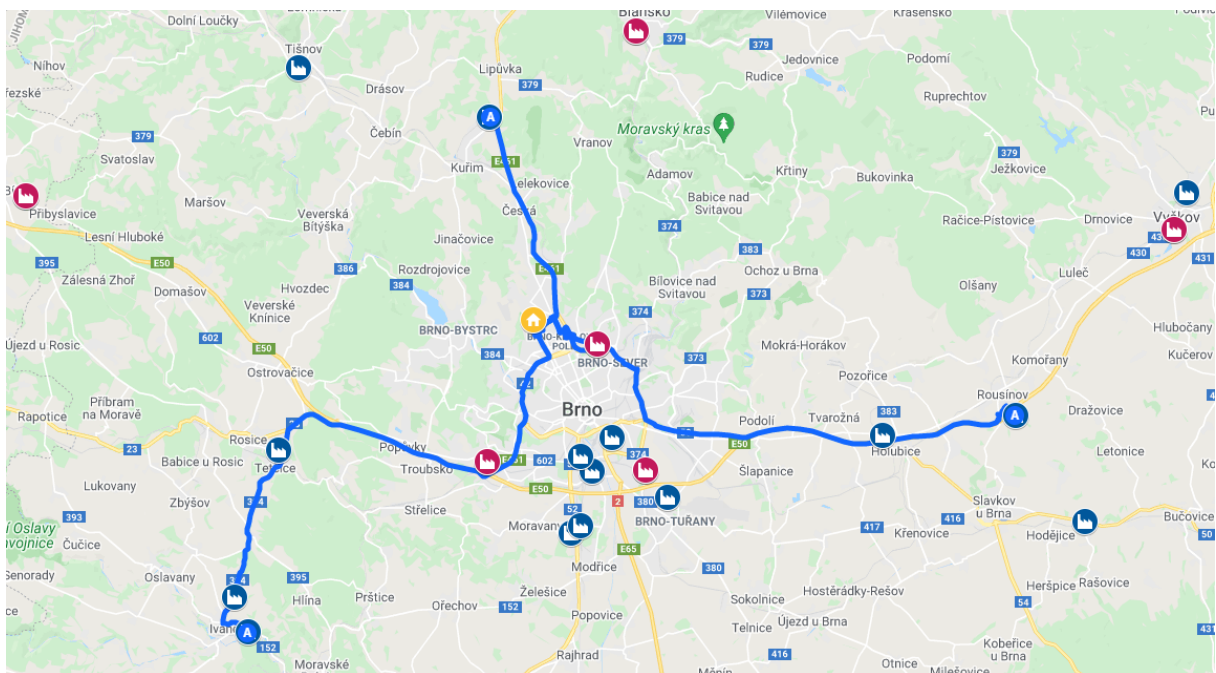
Dolní Loučky
Blansko
Vilémovice
Krasensko
Tišnov
379
379
Jedovnice
Podomí
Nihov
Lipůvka
Rudice
Ruprechtov
řezské
Drásov
379
Moravský kras
Čebín
A
379
Kuřim
Vranov
Ježkovice
Svatoslav
E461
Adamov
Křtiny
Bukovinka
Jelekovice
Přibyslavice
Maršov
Veverská Bítýška
Česká
Babice nad Svitavou
Račice-Pístovice
Drnovice
Vyškov
Lesní Hluboké
Jinačovice
374
43
395
Zálesná Zhoř
E50
386
Rozdrojovice
E461
383
430
431
Ochoz u Brna
Luleč
Hvozdec
Bílovice nad Svitavou
Domašov
384
373
Olšany
Veverské Knínice
BRNO-BYSTRC
374
Hlubočany
602
BRNO-SEVER
Újezd u Rosic
384
373
Kučerov
E50
Mokrá-Horákov
Komořany
Ostrovačice
Pozořice
Rousínov
Příbram na Moravě
Brno
A
Rapotice
Podolí
Tvarožná
383
Dražovice
Rosice
Popůvky
E50
Babice u Rosic
23
Troubsko
Holubice
Letonice
Tetčice
E461
602
374
Šlapanice
Lukovany
E50
2
Zbýšov
384
380
Slavkov u Brna
Střelice
BRNO-TUŘANY
416
Bučovice
393
52
417
Křenovice
Hodějice
Oslavy
vojnice
Čučice
Moravany
E65
50
Modřice
380
Senorady
Oslavany
395
Heršpice
Rašovice
Želešice
Sokolnice
Hostěrádky-Rešov
Hlína
Pršice
54
Ořechov
152
Popovice
Telnice
Újezd u Brna
Ivan
A
152
Rajhrad
416
Kobeřice u Brna
Moravské
Otnice
Milešovice